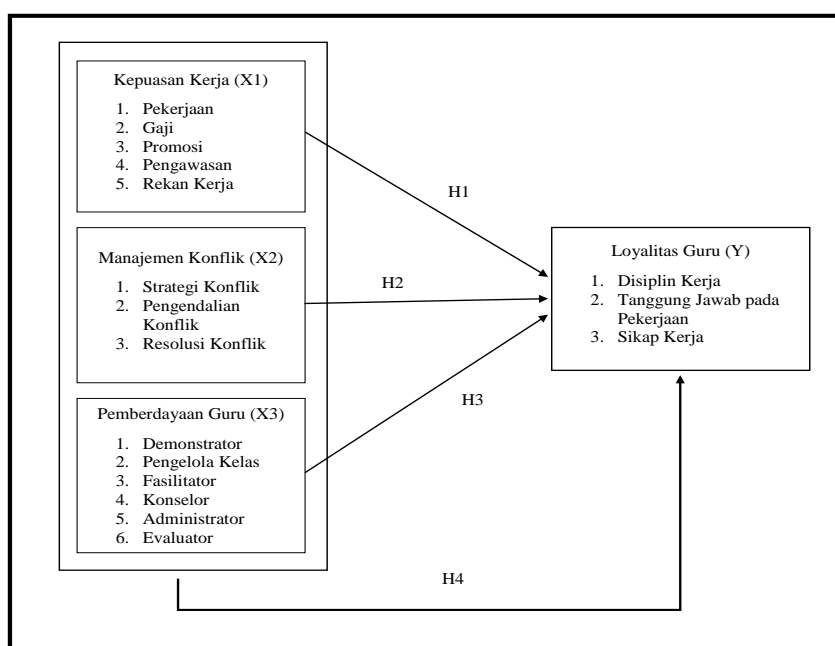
Kepuasan Kerja (X1)

1. Pekerjaan
2. Gaji
3. Promosi
4. Pengawasan
5. Rekan Kerja

Manajemen Konflik (X2)

1. Strategi Konflik
2. Pengendalian Konflik
3. Resolusi Konflik

Pemberdayaan Guru (X3)

1. Demonstrator
2. Pengelola Kelas
3. Fasilitator
4. Konselor
5. Administrator
6. Evaluator

H1

H2

H3

H4

Loyalitas Guru (Y)

1. Disiplin Kerja
2. Tanggung Jawab pada Pekerjaan
3. Sikap Kerja